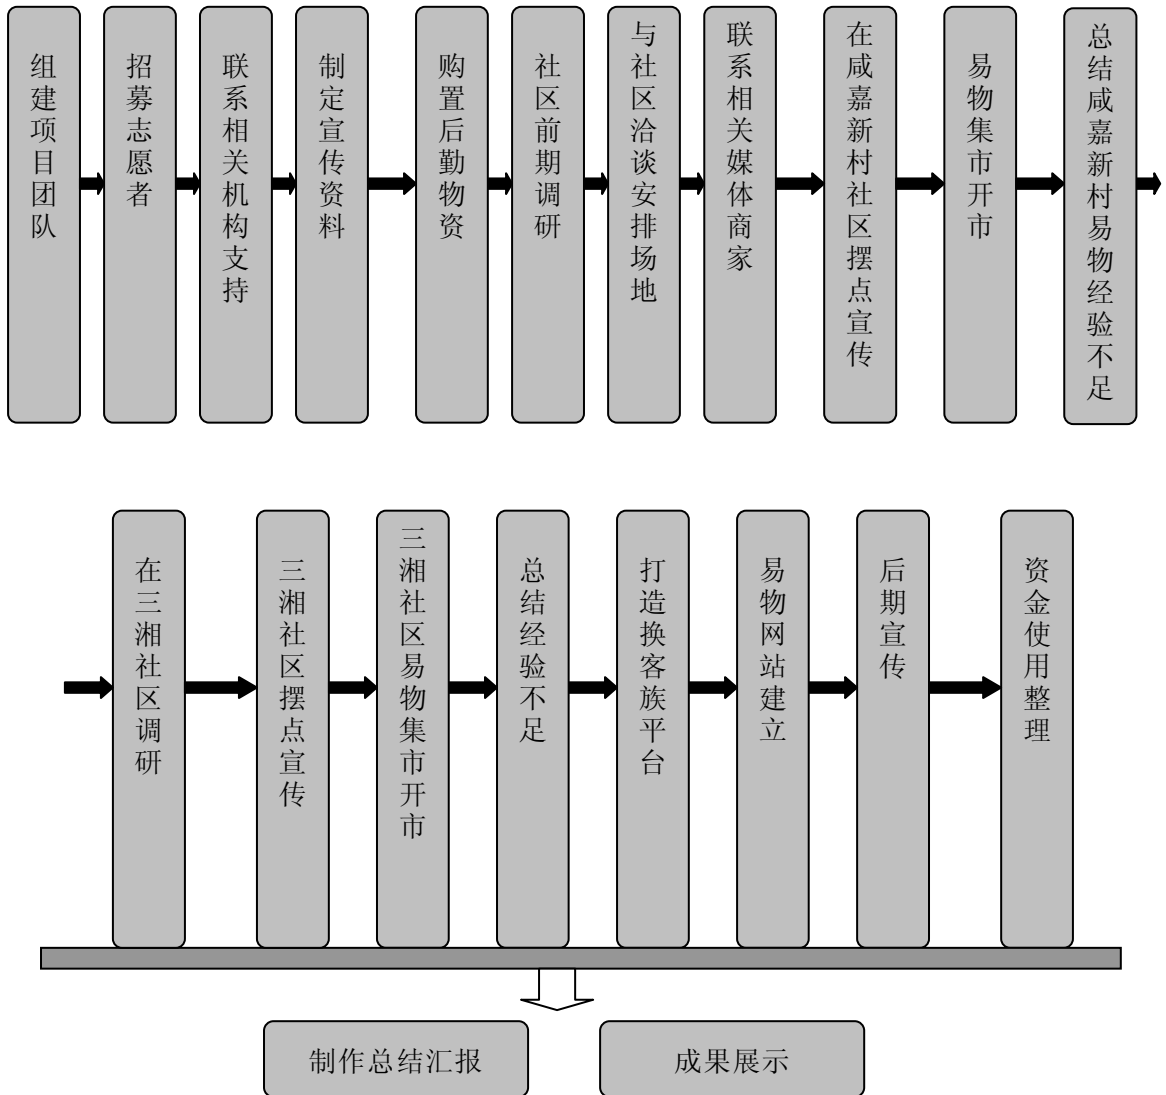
组建项目团队

招募志愿者

联系相关机构支持

制定宣传资料

购置后勤物资

社区前期调研

与社区洽谈安排场地

联系相关媒体商家

在咸嘉新村社区摆点宣传

易物集市开市

总结咸嘉新村易物经验不足

在三湘社区调研

三湘社区摆点宣传

三湘社区易物集市开市

总结经验不足

打造换客族平台

易物网站建立

后期宣传

资金使用整理

制作总结汇报

成果展示